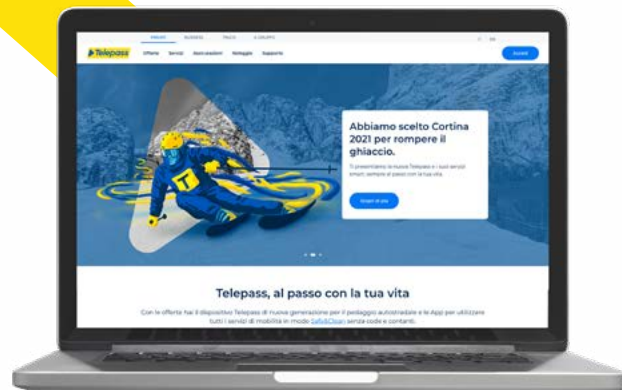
PRIVATI BUSINESS PACO IL GRUPPO

IT EN

Telepass

Offerte Servizi Nuovi prodotti Noleggio Supporto

Accedi

Abbiamo scelto Cortina 2021 per rompere il ghiaccio.

Ti presentiamo la nuova Telepass e i suoi servizi smart, sempre al passo con la tua vita.

Scopri di più

Telepass, al passo con la tua vita

Con le offerte hai il dispositivo Telepass di nuova generazione per il pedaggio autostradale e le App per utilizzare tutti i servizi di mobilità in modo Safe&Clean senza code e contanti.